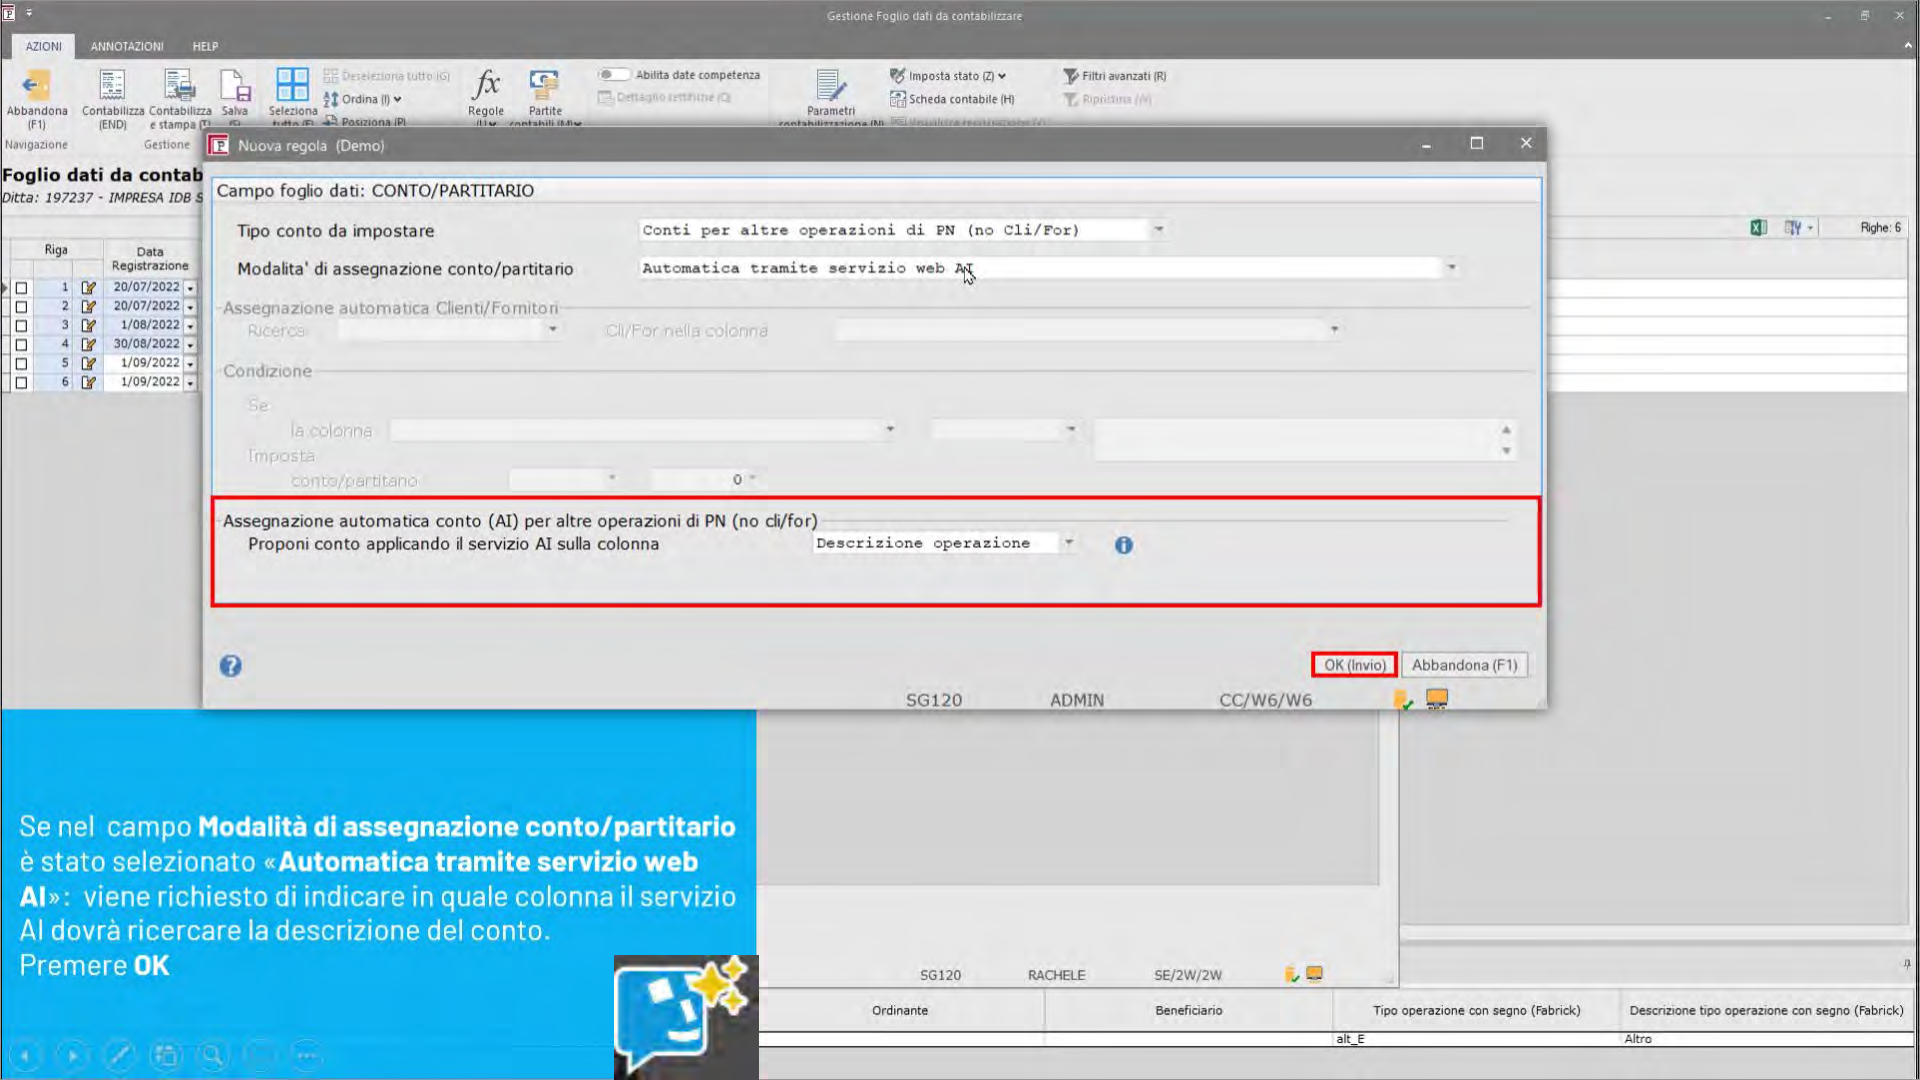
Gestione Foglio dati da contabilizzare

AZIONI ANNOTAZIONI HELP

Abbandona (F1) Contabilizza (END) Contabilizza e stampa Salva Seleziona tutto Deseleziona tutto (G) Ordina (I) Posiziona (P) Regole Partite contabili Abilita date competenza Dettaglio rettifiche (Q) Parametri contabilizzazione Imposta stato (Z) Scheda contabile (H) Filtri avanzati (R) Ripristina (W)

Navigazione Gestione

Foglio dati da contab
Ditta: 197237 - IMPRESA IDB S

Righe: 6

| Riga | | Data Registrazione |
|---|---|---|
| 1 | | 20/07/2022 |
| 2 | | 20/07/2022 |
| 3 | | 1/08/2022 |
| 4 | | 30/08/2022 |
| 5 | | 1/09/2022 |
| 6 | | 1/09/2022 |

Nuova regola (Demo)

Campo foglio dati: CONTO/PARTITARIO

Tipo conto da impostare Conti per altre operazioni di PN (no Cli/For)

Modalita' di assegnazione conto/partitario Automatica tramite servizio web AI

Assegnazione automatica Clienti/Fornitori
Ricerca Cli/For nella colonna

Condizione
Se
la colonna
Imposta
conto/partitario 0

Assegnazione automatica conto (AI) per altre operazioni di PN (no cli/for)
Proponi conto applicando il servizio AI sulla colonna Descrizione operazione

OK (Invio) Abbandona (F1)

SG120 ADMIN CC/W6/W6

SG120 RACHELE SE/2W/2W

| Ordinante | Beneficiario | Tipo operazione con segno (Fabrick) | Descrizione tipo operazione con segno (Fabrick) |
|---|---|---|---|
| | | alt_E | Altro |

Se nel campo **Modalità di assegnazione conto/partitario** è stato selezionato «**Automatica tramite servizio web AI**»: viene richiesto di indicare in quale colonna il servizio AI dovrà ricercare la descrizione del conto.
Premere **OK**